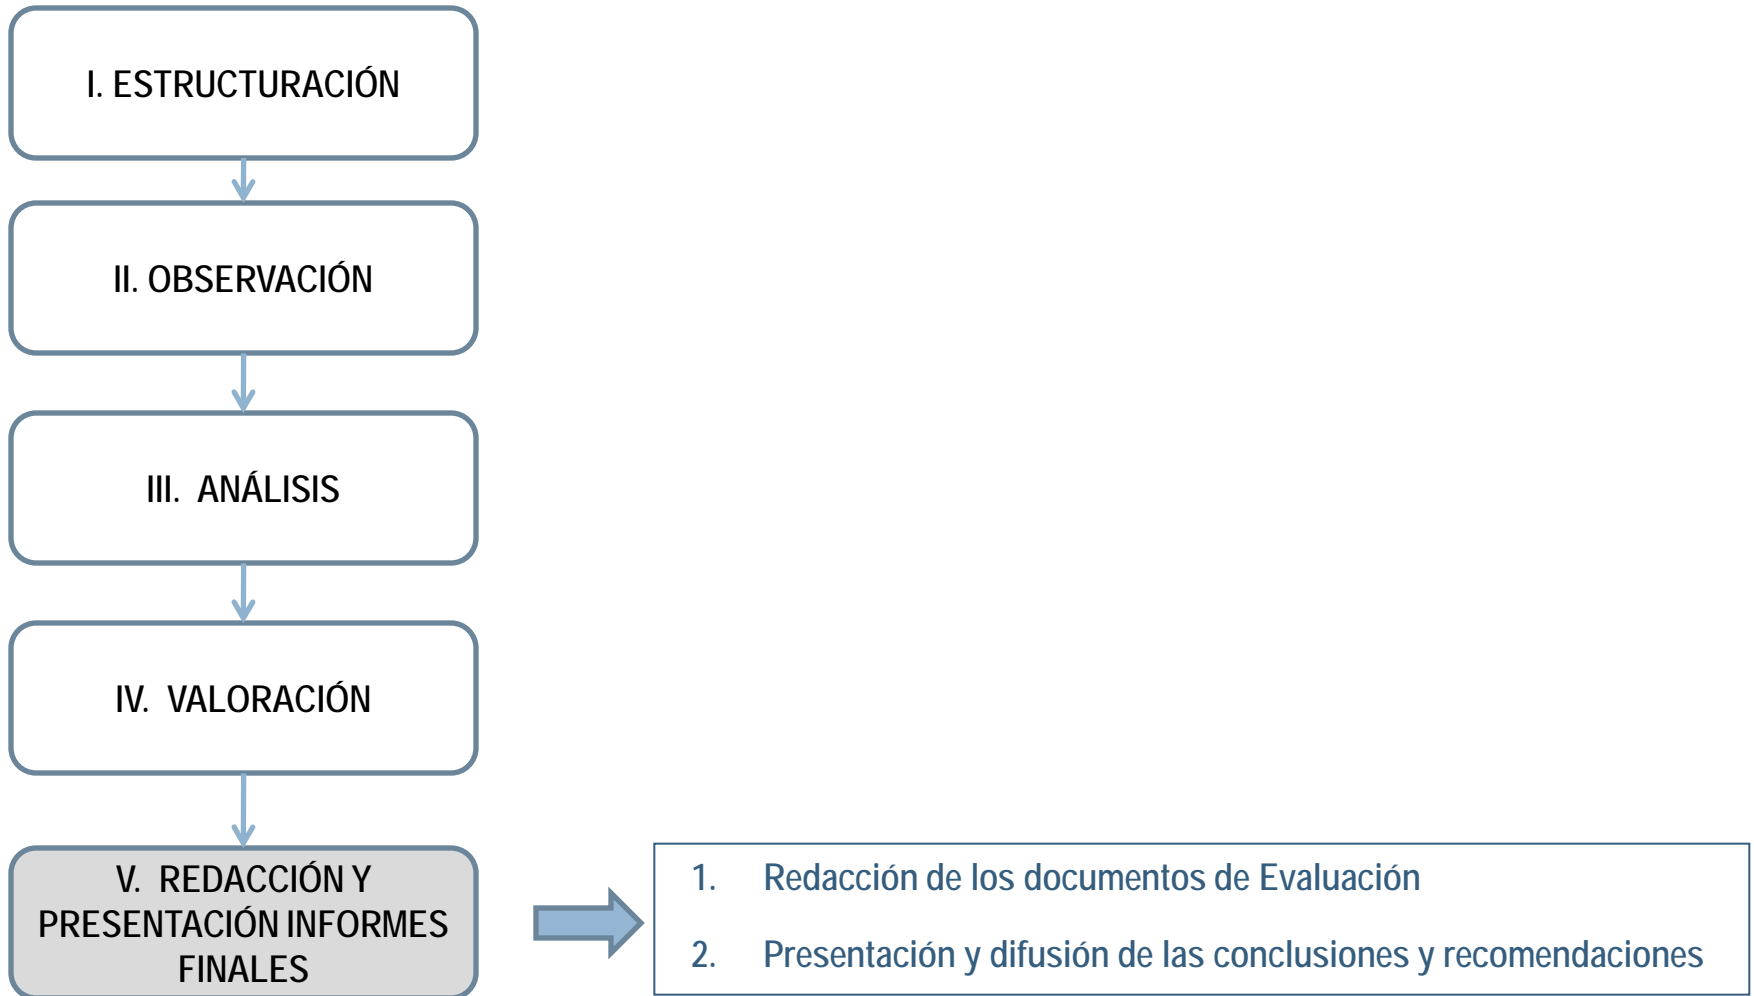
I. ESTRUCTURACIÓN

II. OBSERVACIÓN

III. ANÁLISIS

IV. VALORACIÓN

V. REDACCIÓN Y PRESENTACIÓN INFORMES FINALES

1. Redacción de los documentos de Evaluación

2. Presentación y difusión de las conclusiones y recomendaciones